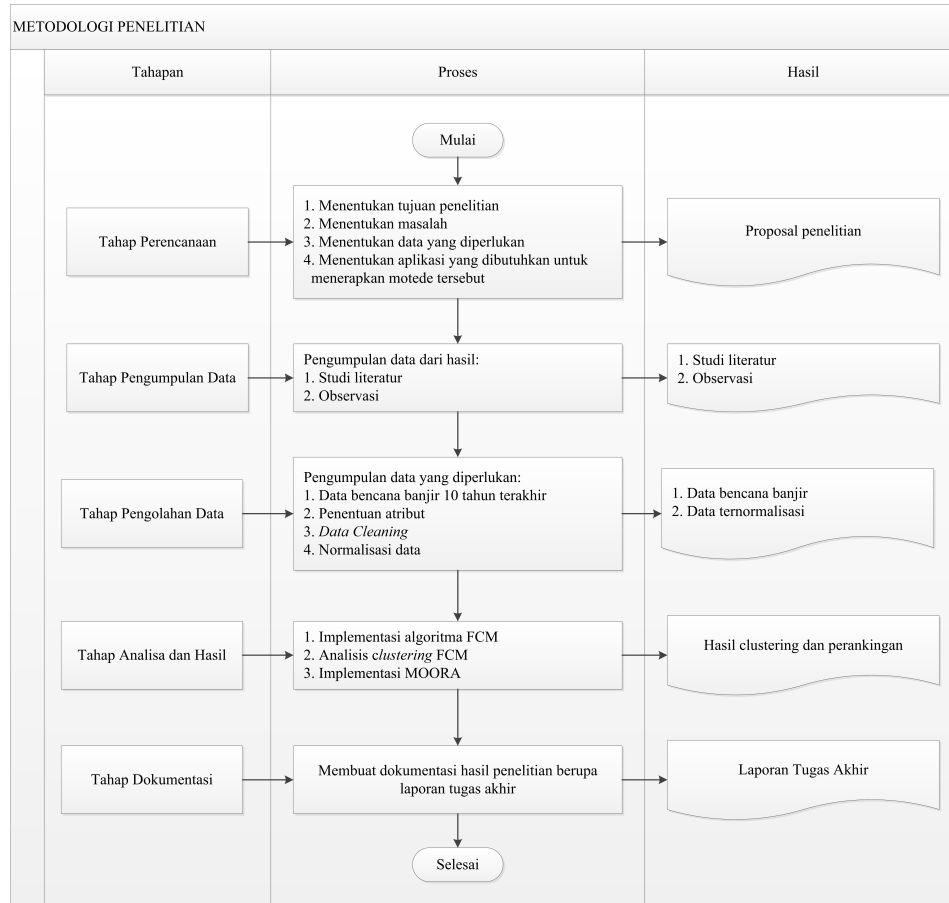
METODOLOGI PENELITIAN

Tahapan

Proses

Hasil

Mulai

Tahap Perencanaan

1. Menentukan tujuan penelitian
2. Menentukan masalah
3. Menentukan data yang diperlukan
4. Menentukan aplikasi yang dibutuhkan untuk menerapkan motede tersebut

Proposal penelitian

Tahap Pengumpulan Data

Pengumpulan data dari hasil:
1. Studi literatur
2. Observasi

1. Studi literatur
2. Observasi

Tahap Pengolahan Data

Pengumpulan data yang diperlukan:
1. Data bencana banjir 10 tahun terakhir
2. Penentuan atribut
3. *Data Cleaning*
4. Normalisasi data

1. Data bencana banjir
2. Data ternormalisasi

Tahap Analisa dan Hasil

1. Implementasi algoritma FCM
2. Analisis c*lustering* FCM
3. Implementasi MOORA

Hasil clustering dan perankingan

Tahap Dokumentasi

Membuat dokumentasi hasil penelitian berupa laporan tugas akhir

Laporan Tugas Akhir

Selesai